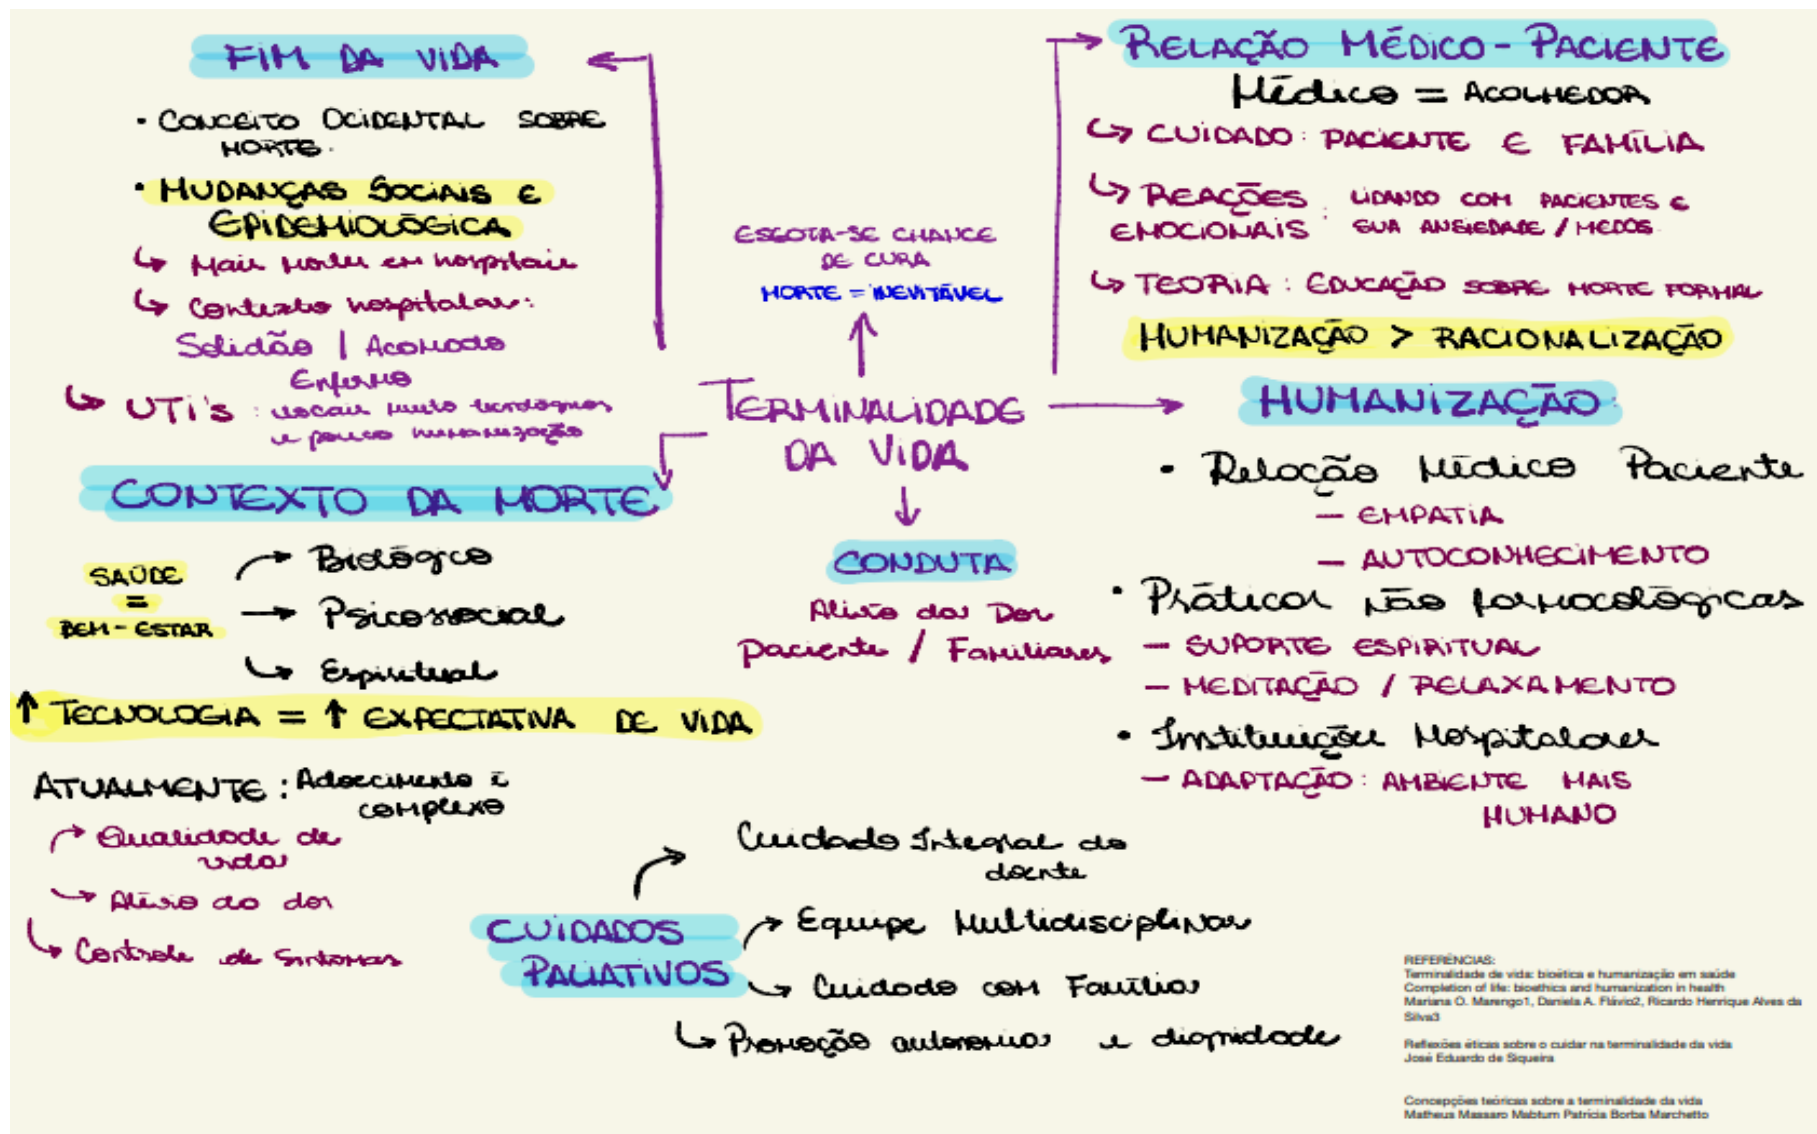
FIM DA VIDA

• CONCEITO OCIDENTAL SOBRE MORTE.

• MUDANÇAS SOCIAIS E EPIDEMIOLÓGICA

↳ Mais morte em hospitais

↳ Contexto hospitalar: Solidão | Acomodo Enfermo

↳ UTI's : usam muito tecnologias e pouca humanização

CONTEXTO DA MORTE

SAÚDE = BEM-ESTAR

↗ Biológico

→ Psicossocial

↳ Espiritual

↑ TECNOLOGIA = ↑ EXPECTATIVA DE VIDA

ATUALMENTE: Adoecimento é complexo

↗ Qualidade de vida

→ Alívio da dor

↳ Controle de Sintomas

ESGOTA-SE CHANCE DE CURA

MORTE = INEVITÁVEL

TERMINALIDADE DA VIDA

CONDUTA

Alívio da Dor

Paciente / Familiares

CUIDADOS PALIATIVOS

↗ Cuidado Integral do doente

↗ Equipe Multidisciplinar

↳ Cuidado com Família

↳ Promoção autonomia e dignidade

RELAÇÃO MÉDICO-PACIENTE

Médico = ACOLHEDOR

↳ CUIDADO: PACIENTE E FAMÍLIA

↳ REAÇÕES EMOCIONAIS: LIDANDO COM PACIENTES E SUA ANSIEDADE / MEDOS.

↳ TEORIA: EDUCAÇÃO SOBRE MORTE FORMAL

HUMANIZAÇÃO > RACIONALIZAÇÃO

HUMANIZAÇÃO

• Relação Médico Paciente

— EMPATIA

— AUTOCONHECIMENTO

• Práticas não farmacológicas

— SUPORTE ESPIRITUAL

— MEDITAÇÃO / RELAXAMENTO

• Instituições Hospitalares

— ADAPTAÇÃO: AMBIENTE MAIS HUMANO

REFERÊNCIAS:
Terminalidade da vida: bioética e humanização em saúde
Completion of life: bioethics and humanization in health
Mariana O. Marengo1, Daniela A. Flávio2, Ricardo Henrique Alves da Silva3

Reflexões éticas sobre o cuidar na terminalidade da vida
José Eduardo de Siqueira

Concepções teóricas sobre a terminalidade da vida
Matheus Massaro Mabtum Patrícia Borba Marchetto